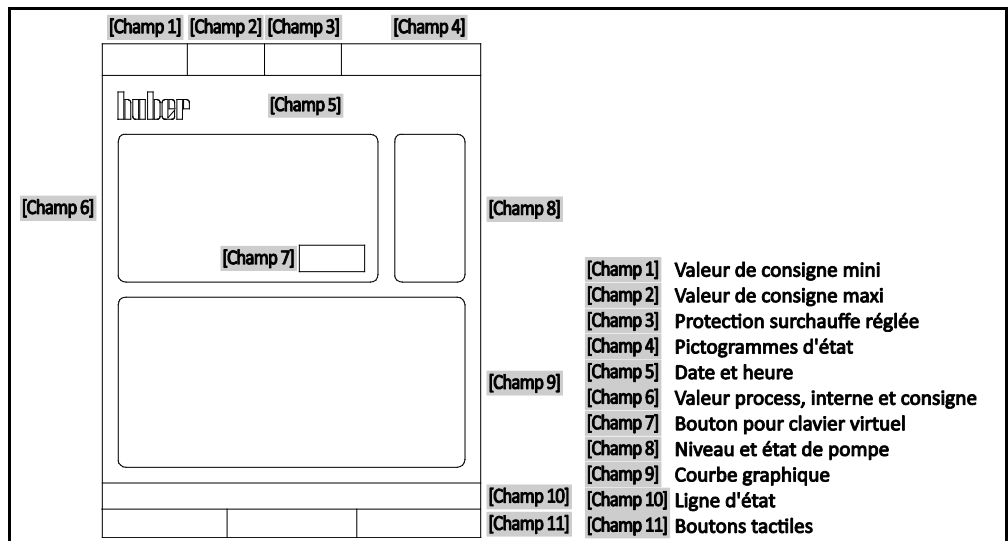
[Champ 1] [Champ 2] [Champ 3] [Champ 4]

huber [Champ 5]

[Champ 6]

[Champ 7]

[Champ 8]

[Champ 9]

[Champ 10]

[Champ 11]

[Champ 1] Valeur de consigne mini
[Champ 2] Valeur de consigne maxi
[Champ 3] Protection surchauffe réglée
[Champ 4] Pictogrammes d'état
[Champ 5] Date et heure
[Champ 6] Valeur process, interne et consigne
[Champ 7] Bouton pour clavier virtuel
[Champ 8] Niveau et état de pompe
[Champ 9] Courbe graphique
[Champ 10] Ligne d'état
[Champ 11] Boutons tactiles